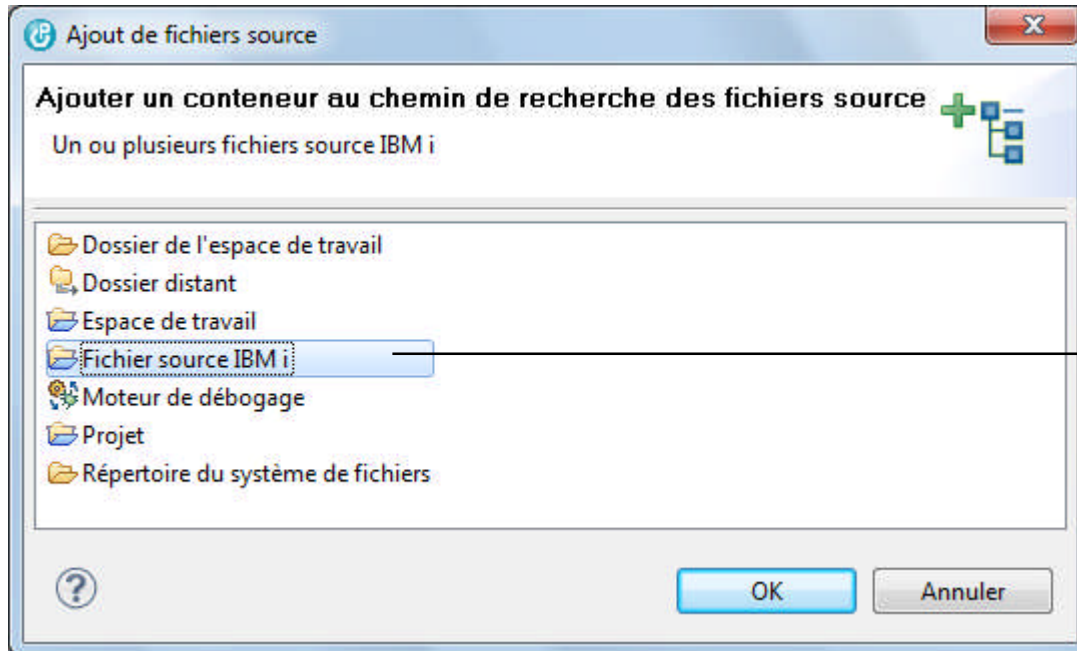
Ajout de fichiers source

Ajouter un conteneur au chemin de recherche des fichiers source

Un ou plusieurs fichiers source IBM i

Dossier de l'espace de travail
Dossier distant
Espace de travail
Fichier source IBM i
Moteur de débogage
Projet
Répertoire du système de fichiers

?

OK

Annuler